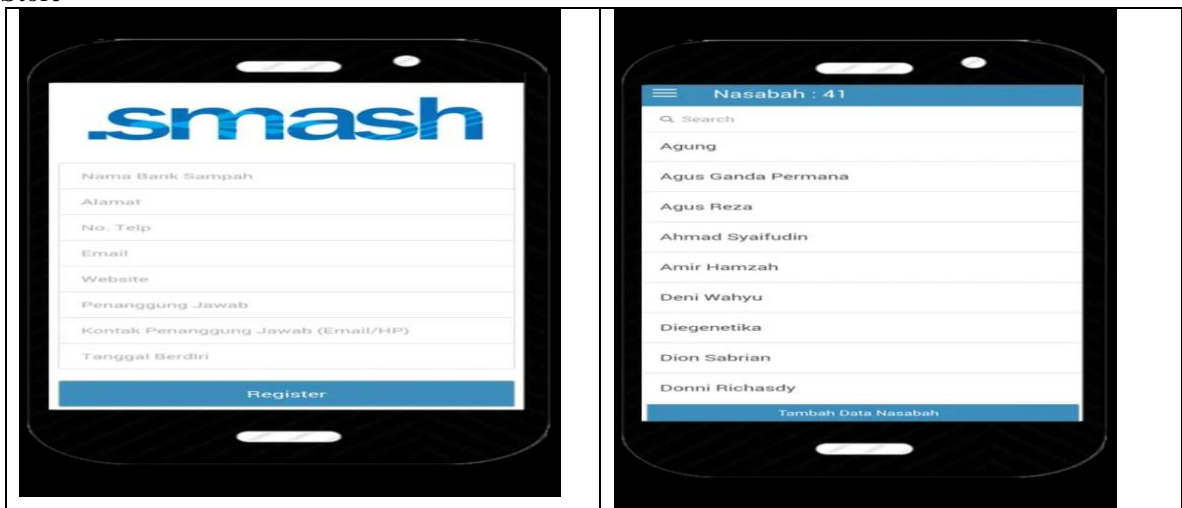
| .smash Nama Bank Sampah Alamat No. Telp Email Website Penanggung Jawab Kontak Penanggung Jawab (Email/HP) Tanggal Berdiri Register | Nasabah : 41 Search Agung Agus Ganda Permana Agus Reza Ahmad Syaifudin Amir Hamzah Deni Wahyu Diegenetika Dion Sabrian Donni Richasdy Tambah Data Nasabah |
|---|---|